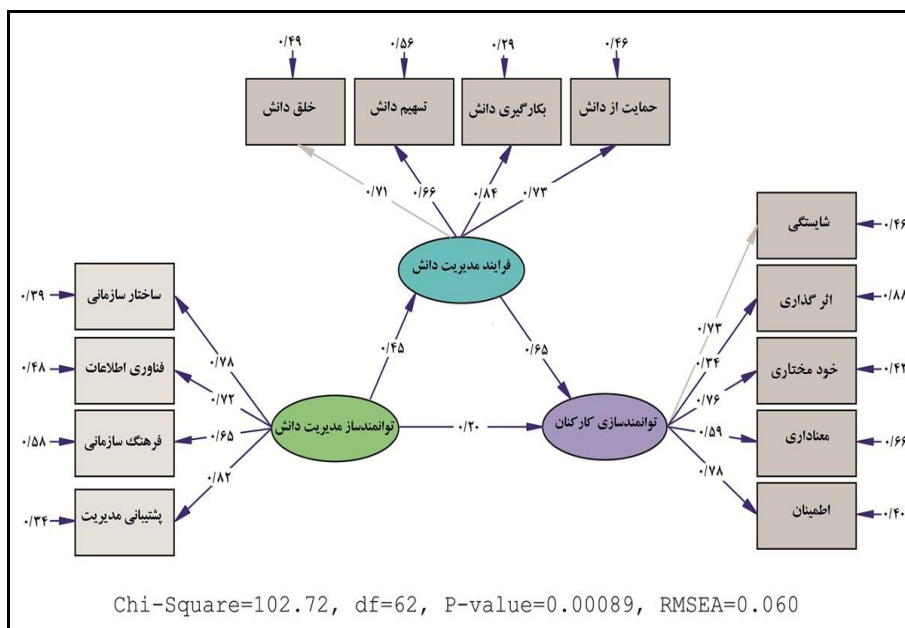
۰/۴۹
۰/۵۶
۰/۲۹
۰/۴۶

خلق دانش
تسهیم دانش
بکارگیری دانش
حمایت از دانش

۰/۷۱
۰/۶۶
۰/۸۴
۰/۷۳

فرایند مدیریت دانش

۰/۳۹
ساختار سازمانی
۰/۴۸
فناوری اطلاعات
۰/۵۸
فرهنگ سازمانی
۰/۳۴
پشتیبانی مدیریت

۰/۷۸
۰/۷۲
۰/۶۵
۰/۸۲

۰/۴۵
۰/۶۵

توانمندساز مدیریت دانش
۰/۲۰
توانمندسازی کارکنان

۰/۷۳
۰/۳۴
۰/۷۶
۰/۵۹
۰/۷۸

شایستگی
۰/۴۶
اثر گذاری
۰/۸۸
خود مختاری
۰/۴۲
معناداری
۰/۶۶
اطمینان
۰/۴۰

Chi-Square=102.72, df=62, P-value=0.00089, RMSEA=0.060